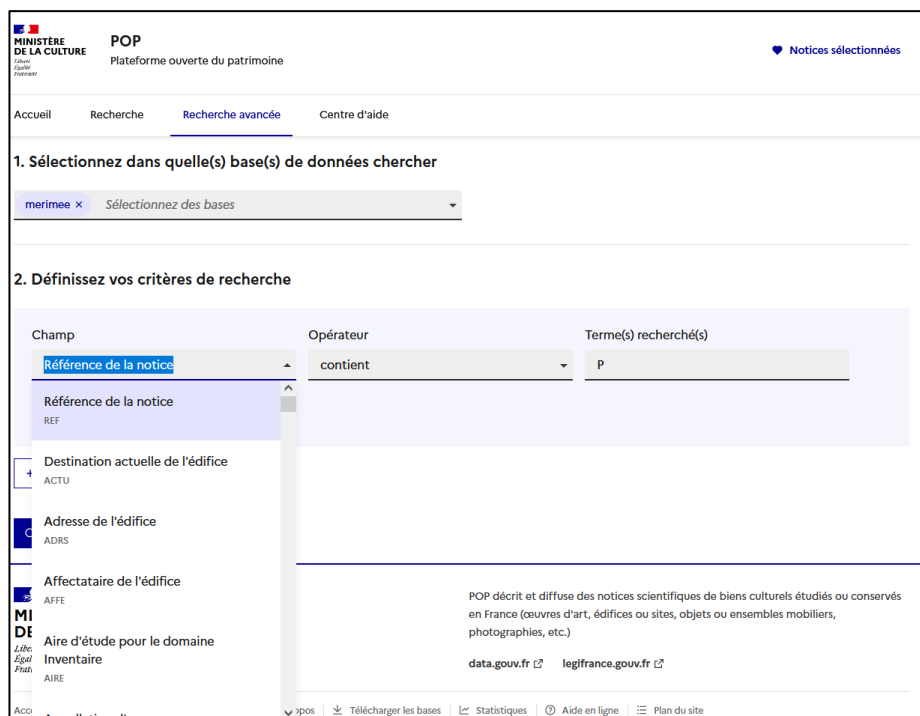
MINISTÈRE DE LA CULTURE
Liberté
Égalité
Fraternité

POP
Plateforme ouverte du patrimoine

Notices sélectionnées

Accueil
Recherche
Recherche avancée
Centre d'aide

1. Sélectionnez dans quelle(s) base(s) de données chercher

merimee ×
Sélectionnez des bases

2. Définissez vos critères de recherche

Champ
Référence de la notice

Opérateur
contient

Terme(s) recherché(s)
P

Référence de la notice
REF

Destination actuelle de l'édifice
ACTU

Adresse de l'édifice
ADRS

Affectataire de l'édifice
AFFE

Aire d'étude pour le domaine Inventaire
AIRE

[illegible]

MI
DE
Libe
Égal
Frat

POP décrit et diffuse des notices scientifiques de biens culturels étudiés ou conservés en France (œuvres d'art, édifices ou sites, objets ou ensembles mobiliers, photographies, etc.)

data.gouv.fr
legifrance.gouv.fr

Acc
opos
Télécharger les bases
Statistiques
Aide en ligne
Plan du site